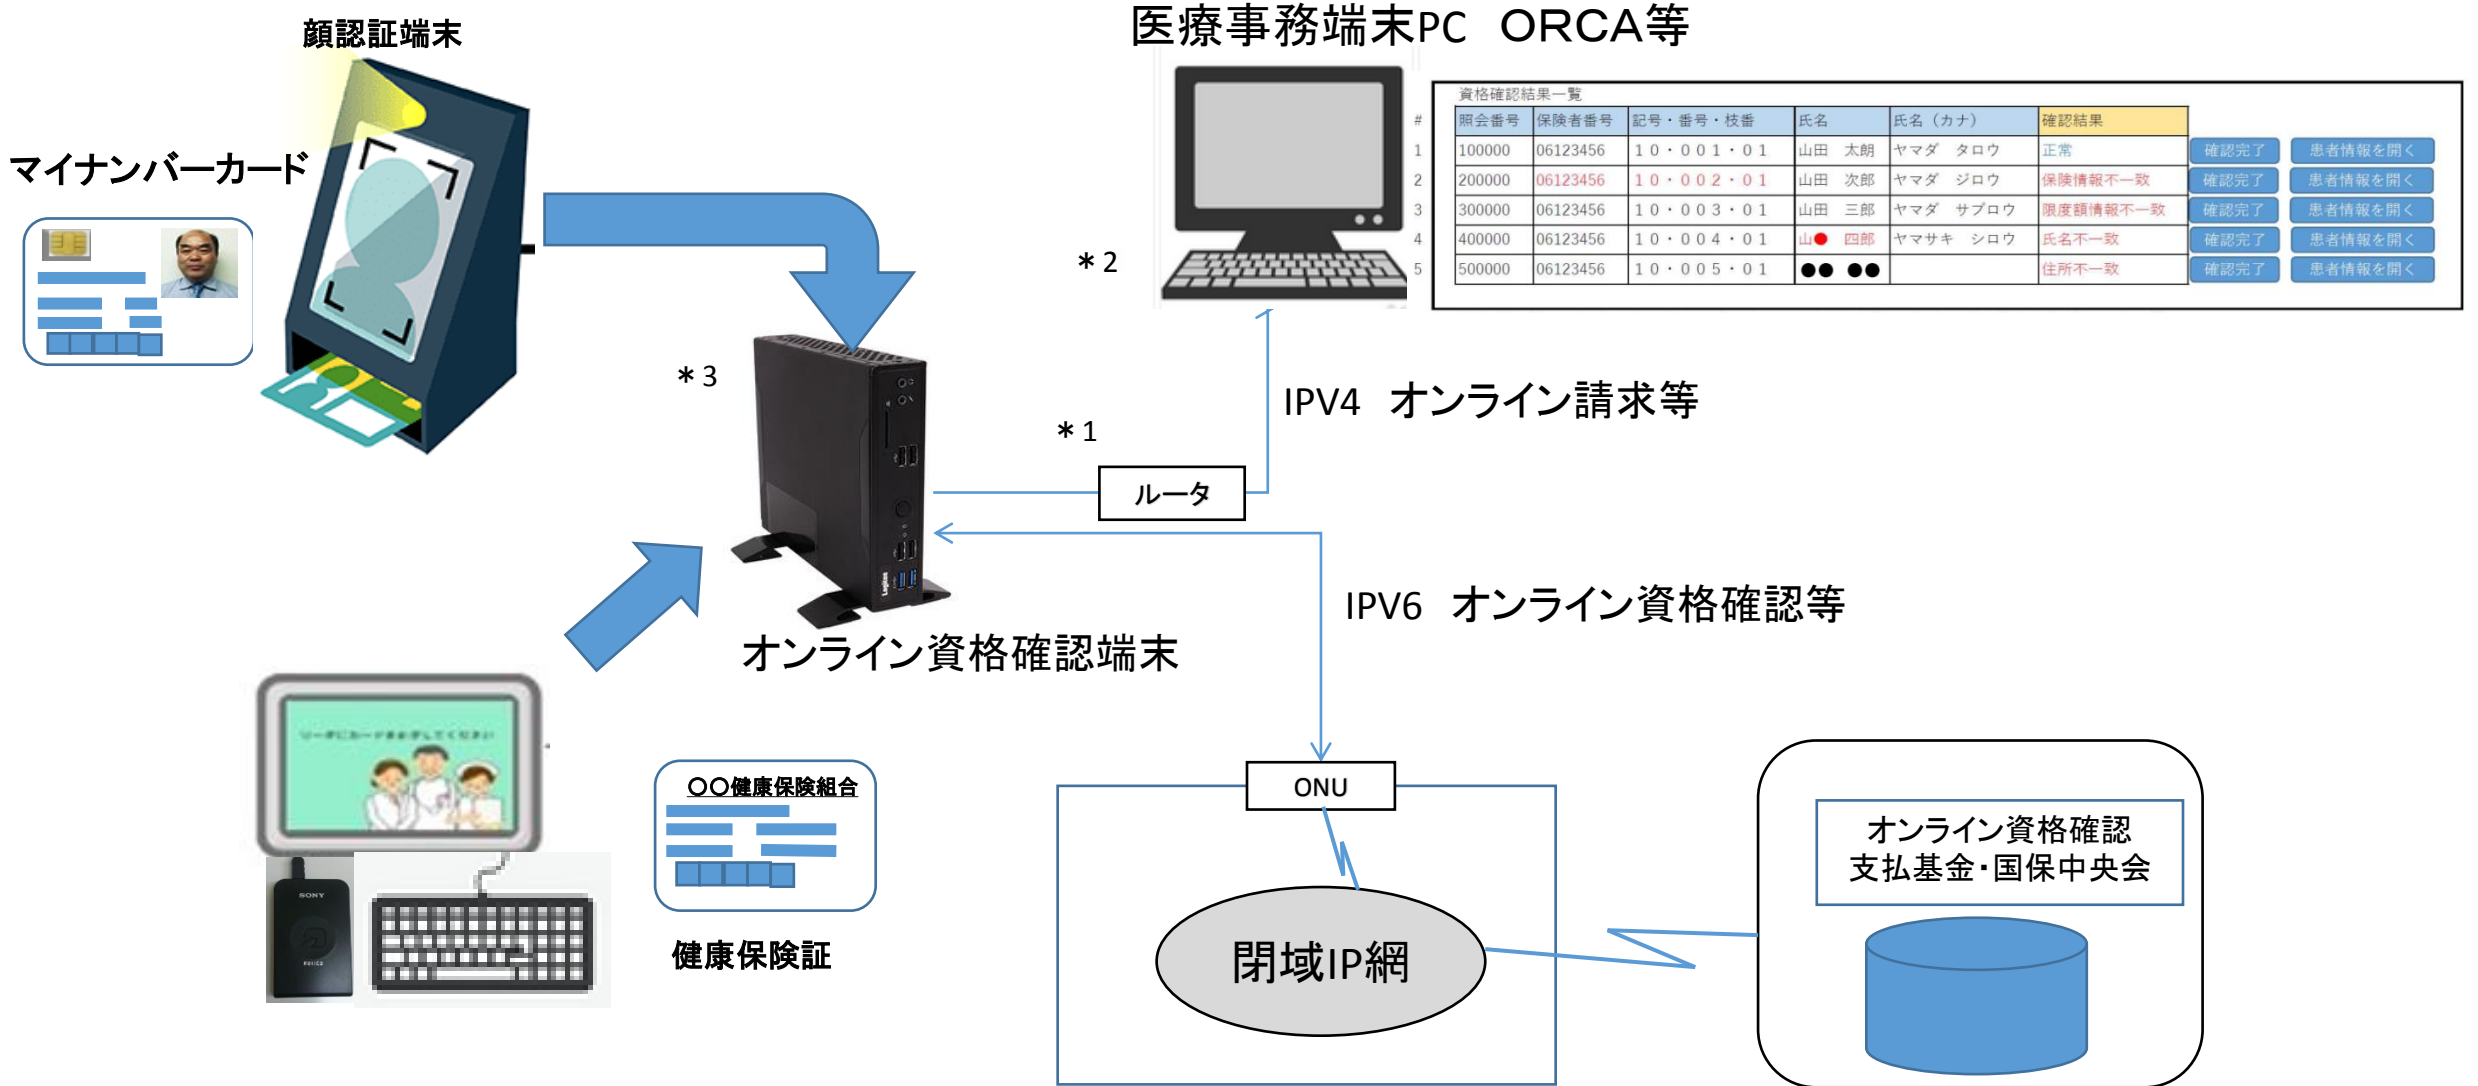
顔認証端末

マイナンバーカード

医療事務端末PC ORCA等

資格確認結果一覧

| # | 照会番号 | 保険者番号 | 記号・番号・枝番 | 氏名 | 氏名（カナ） | 確認結果 | | |
|---|---|---|---|---|---|---|---|---|
| 1 | 100000 | 06123456 | 10・001・01 | 山田 太朗 | ヤマダ タロウ | 正常 | 確認完了 | 患者情報を開く |
| 2 | 200000 | 06123456 | 10・002・01 | 山田 次郎 | ヤマダ ジロウ | 保険情報不一致 | 確認完了 | 患者情報を開く |
| 3 | 300000 | 06123456 | 10・003・01 | 山田 三郎 | ヤマダ サブロウ | 限度額情報不一致 | 確認完了 | 患者情報を開く |
| 4 | 400000 | 06123456 | 10・004・01 | 山● 四郎 | ヤマサキ シロウ | 氏名不一致 | 確認完了 | 患者情報を開く |
| 5 | 500000 | 06123456 | 10・005・01 | ●● ●● | | 住所不一致 | 確認完了 | 患者情報を開く |

＊2

＊3

IPV4 オンライン請求等

＊1

ルータ

IPV6 オンライン資格確認等

オンライン資格確認端末

○○健康保険組合

健康保険証

ONU

閉域IP網

オンライン資格確認
支払基金・国保中央会